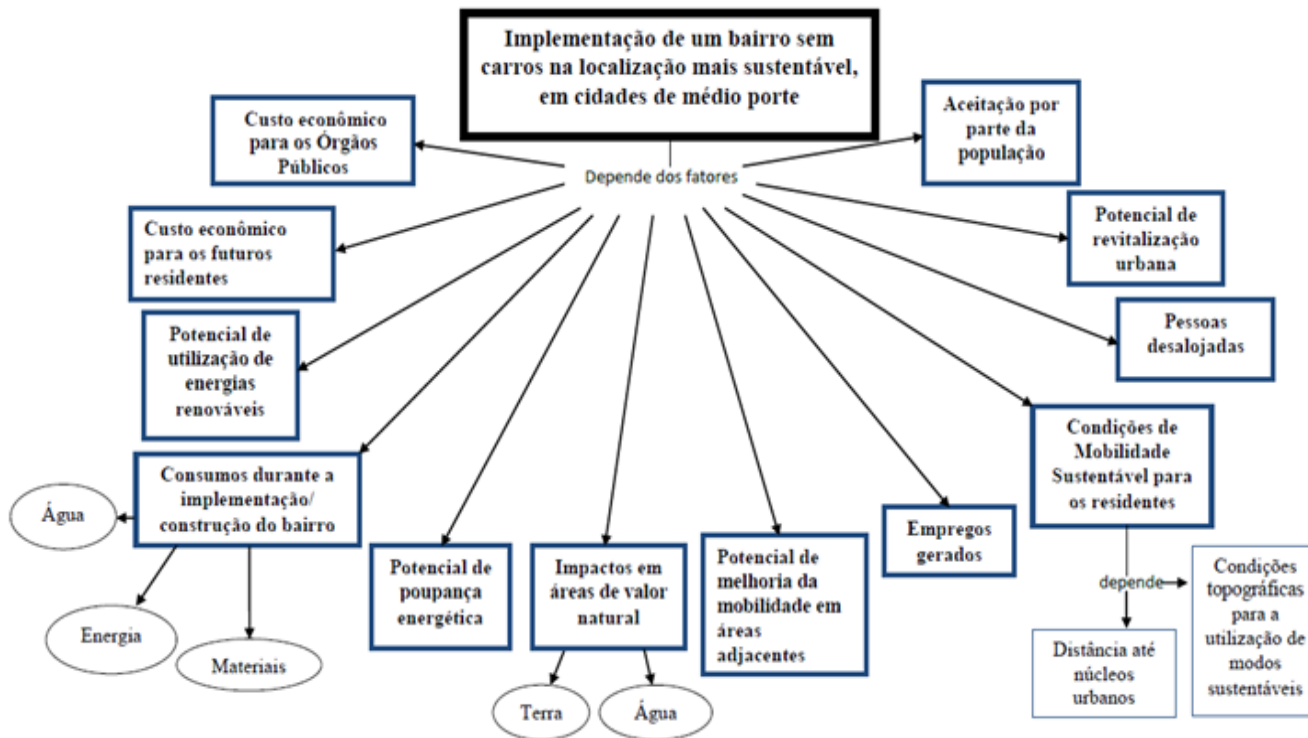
Implementação de um bairro sem carros na localização mais sustentável, em cidades de médio porte

Depende dos fatores

Custo econômico para os Órgãos Públicos

Custo econômico para os futuros residentes

Potencial de utilização de energias renováveis

Consumos durante a implementação/ construção do bairro

Água

Energia

Materiais

Potencial de poupança energética

Impactos em áreas de valor natural

Terra

Água

Potencial de melhoria da mobilidade em áreas adjacentes

Empregos gerados

Aceitação por parte da população

Potencial de revitalização urbana

Pessoas desalojadas

Condições de Mobilidade Sustentável para os residentes

depende

Distância até núcleos urbanos

Condições topográficas para a utilização de modos sustentáveis